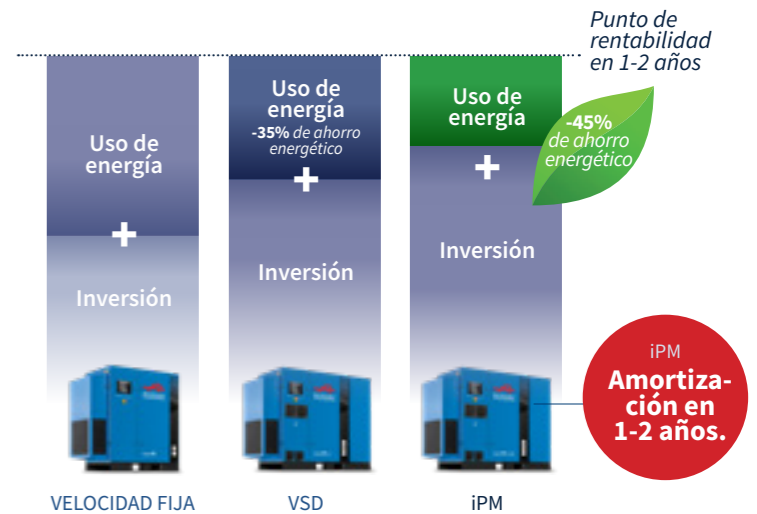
Punto de rentabilidad en 1-2 años

Uso de energía
+
Inversión

Uso de energía
-35% de ahorro energético
+
Inversión

Uso de energía
+
Inversión

-45% de ahorro energético

iPM
Amortización en 1-2 años.

VELOCIDAD FIJA

VSD

iPM